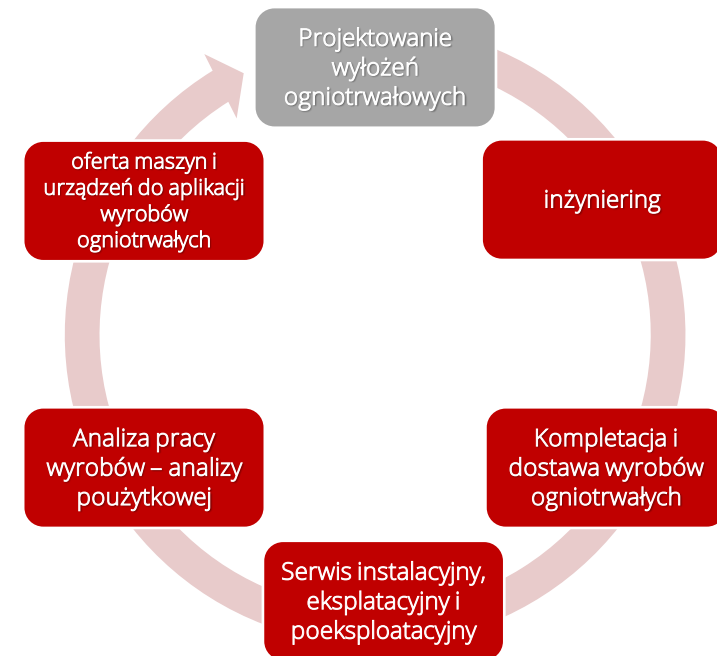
Projektowanie wyłożeń ogniotrwałowych

inżyniering

Kompletacja i dostawa wyrobów ogniotrwałych

Serwis instalacyjny, eksplatacyjny i poeksploatacyjny

Analiza pracy wyrobów – analizy poużytkowej

oferta maszyn i urządzeń do aplikacji wyrobów ogniotrwałych